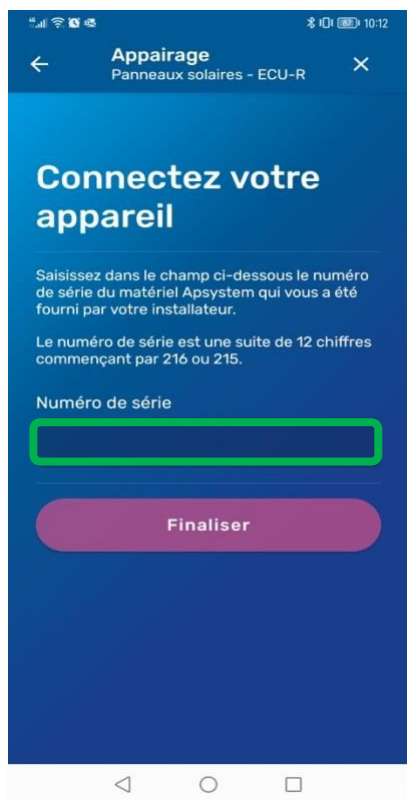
67 10:12

Appairage
Panneaux solaires - ECU-R

Connectez votre appareil

Saisissez dans le champ ci-dessous le numéro de série du matériel Apsystem qui vous a été fourni par votre installateur.

Le numéro de série est une suite de 12 chiffres commençant par 216 ou 215.

Numéro de série

Finaliser